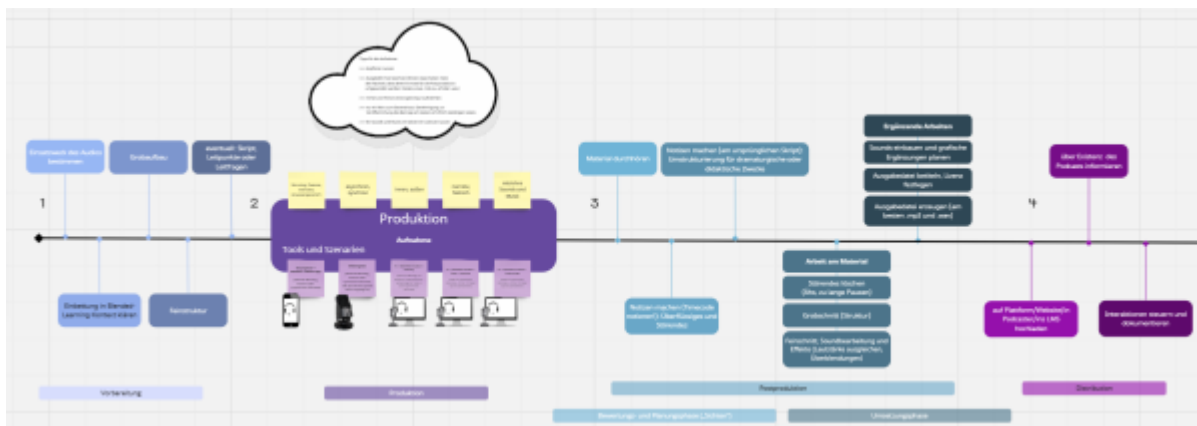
Grobziel des Audios bestimmen

Grobaufbau

eventuell: Skript, Leitpunkte oder Leitfragen

1

2

Einbettung in Blended Learning Kontext klären

Feinstruktur

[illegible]

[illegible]

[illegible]

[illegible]

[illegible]

Produktion

Aufnahme

Tools und Szenarien

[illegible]

Vorbereitung

Produktion

3

Material durchhören

Notizen machen (am ursprünglichen Skript): Umstrukturierung für dramaturgische oder didaktische Zwecke

Notizen machen (Timecode notieren!): Überflüssiges und Störendes

Ergänzende Arbeiten

Sounds einbauen und grafische Ergänzungen planen

Ausgabedatei betiteln, Lizenz festlegen

Ausgabedatei erzeugen (am besten .mp3 und .wav)

Arbeit am Material

Störendes löschen (Ähs, zu lange Pausen)

Grobschnitt (Struktur)

Feinschnitt, Soundbearbeitung und Effekte (Lautstärke ausgleichen, Überblendungen)

Postproduktion

Bewertungs- und Planungsphase ("Schlan")

Umsetzungsphase

4

über Existenz des Podcasts informieren

auf Plattform/Website/in Podcatcher/ins LMS hochladen

Interaktionen steuern und dokumentieren

Distribution